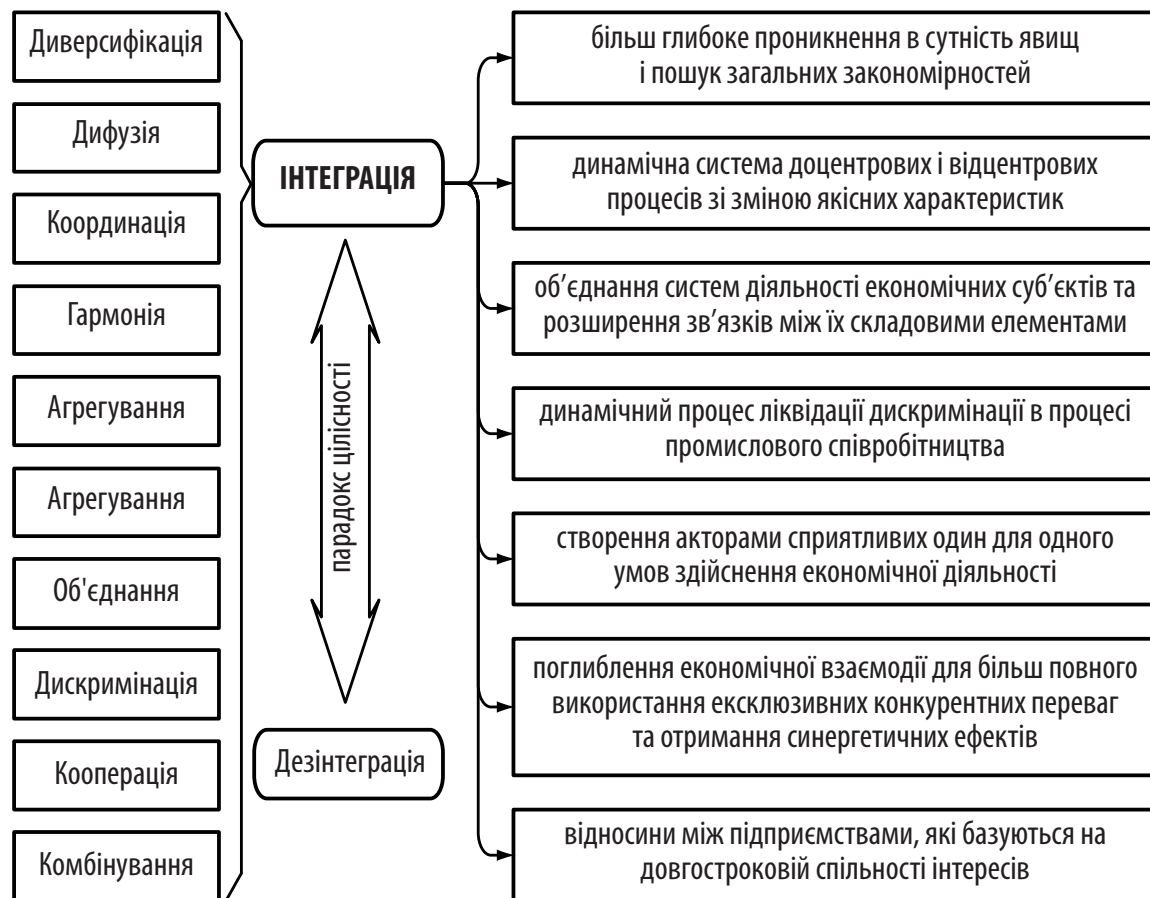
Диверсифікація

Дифузія

Координація

Гармонія

Агрегування

Агрегування

Об'єднання

Дискримінація

Кооперація

Комбінування

ІНТЕГРАЦІЯ

парадокс цілісності

Дезінтеграція

більш глибоке проникнення в сутність явищ і пошук загальних закономірностей

динамічна система доцентрових і відцентрових процесів зі зміною якісних характеристик

об'єднання систем діяльності економічних суб'єктів та розширення зв'язків між їх складовими елементами

динамічний процес ліквідації дискримінації в процесі промислового співробітництва

створення акторами сприятливих один для одного умов здійснення економічної діяльності

поглиблення економічної взаємодії для більш повного використання ексклюзивних конкурентних переваг та отримання синергетичних ефектів

відносини між підприємствами, які базуються на довгостроковій спільності інтересів